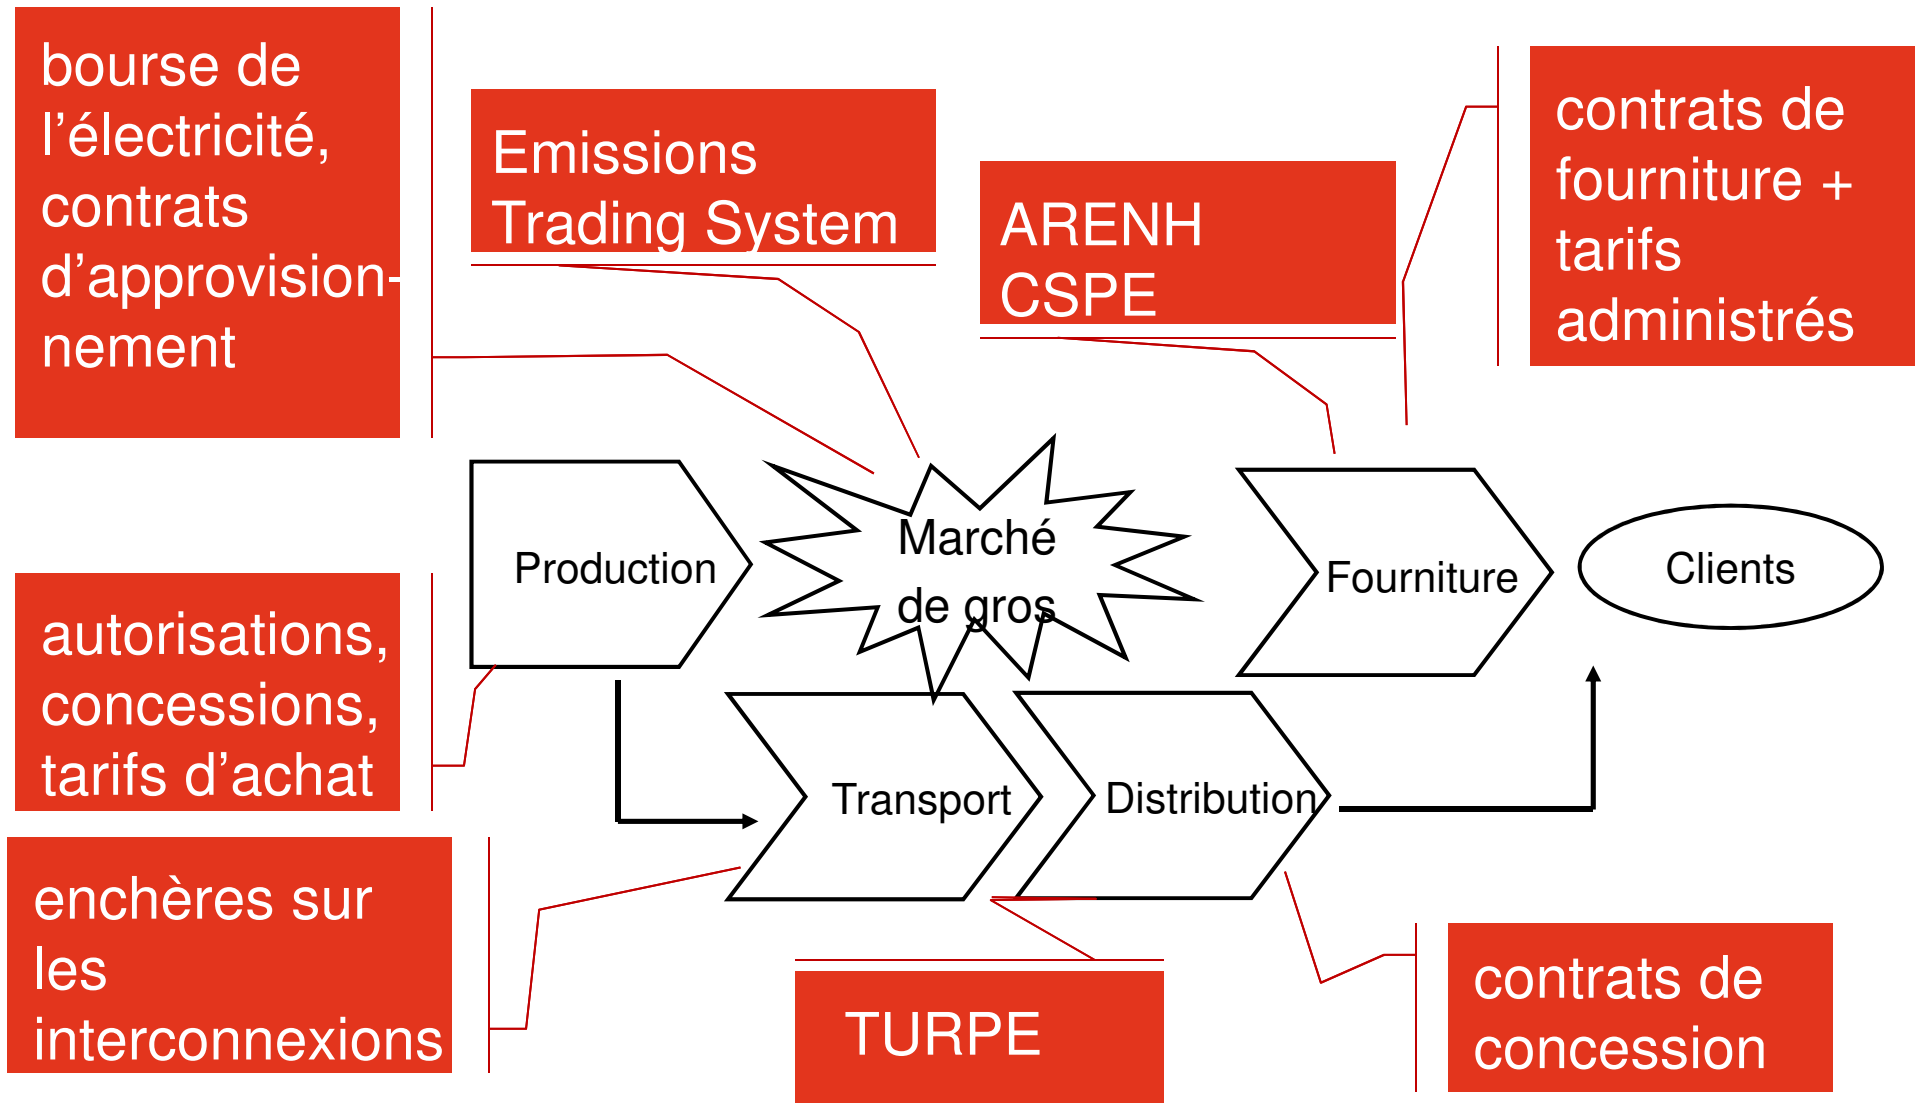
bourse de l’électricité, contrats d’approvisionnement

Emissions Trading System

ARENH CSPE

contrats de fourniture + tarifs administrés

Production

Marché de gros

Fourniture

Clients

autorisations, concessions, tarifs d’achat

Transport

Distribution

enchères sur les interconnexions

TURPE

contrats de concession